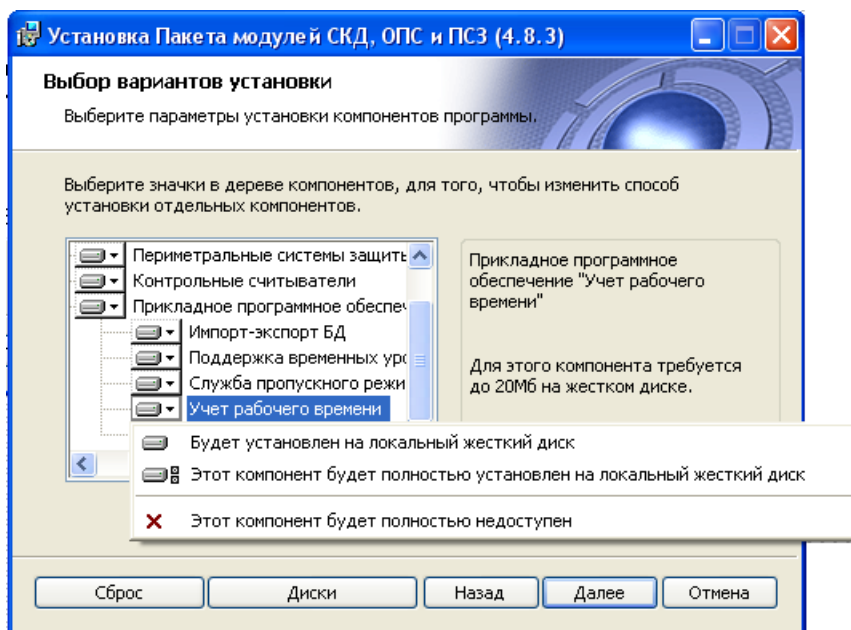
Установка Пакета модулей СКД, ОПС и ПСЗ (4.8.3)

Выбор вариантов установки

Выберите параметры установки компонентов программы.

Выберите значки в дереве компонентов, для того, чтобы изменить способ установки отдельных компонентов.

Периметральные системы защит
Контрольные считыватели
Прикладное программное обеспеч
Импорт-экспорт БД
Поддержка временных ур
Служба пропускного режи
Учет рабочего времени

Прикладное программное обеспечение "Учет рабочего времени"

Для этого компонента требуется до 20Мб на жестком диске.

Будет установлен на локальный жесткий диск
Этот компонент будет полностью установлен на локальный жесткий диск
Этот компонент будет полностью недоступен

Сброс
Диски
Назад
Далее
Отмена